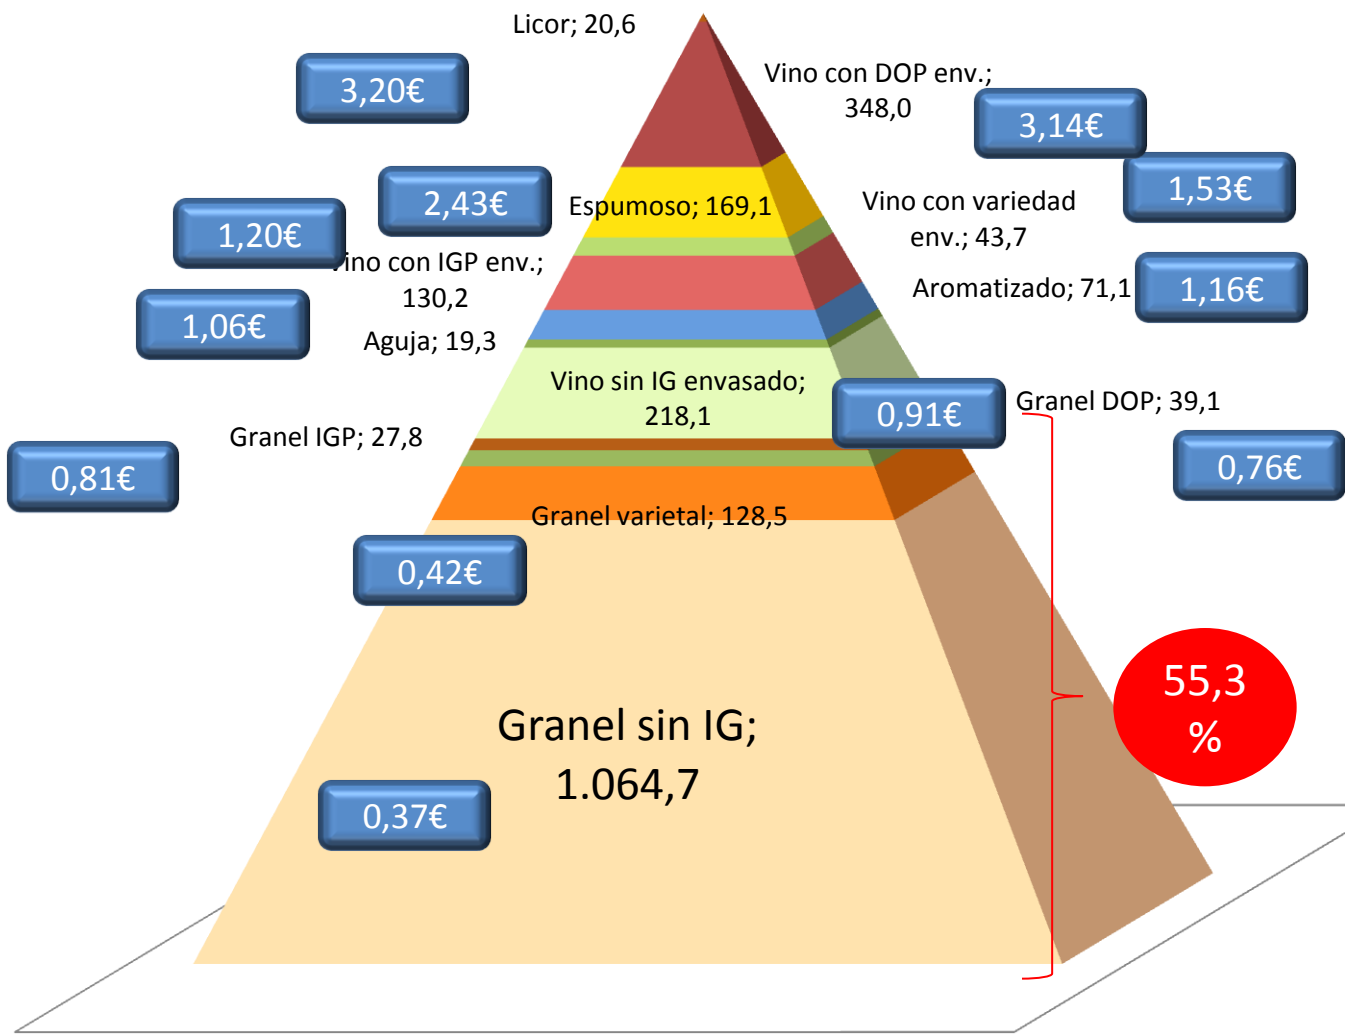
Licor; 20,6

3,20€

Vino con DOP env.; 348,0

3,14€

2,43€

Espumoso; 169,1

1,53€

Vino con variedad env.; 43,7

1,20€

ino con IGP env.; 130,2

Aromatizado; 71,1

1,16€

1,06€

Aguja; 19,3

Vino sin IG envasado; 218,1

0,91€

Granel DOP; 39,1

Granel IGP; 27,8

0,81€

0,76€

Granel varietal; 128,5

0,42€

Granel sin IG; 1.064,7

55,3 %

0,37€